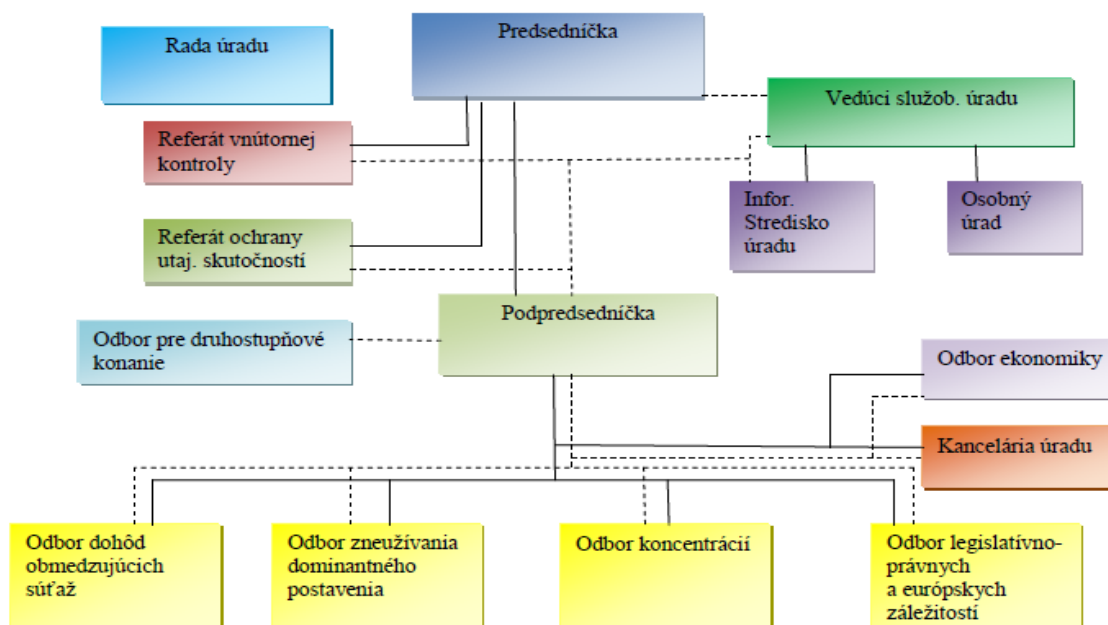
Rada úradu

Predsedníčka

Vedúci služob. úradu

Referát vnútornej kontroly

Infor. Stredisko úradu

Osobný úrad

Referát ochrany utaj. skutočností

Podpredsedníčka

Odbor pre druhostupňové konanie

Odbor ekonomiky

Kancelária úradu

Odbor dohôd obmedzujúcich súťaž

Odbor zneužívania dominantného postavenia

Odbor koncentrácií

Odbor legislatívno-právnych a európskych záležitostí